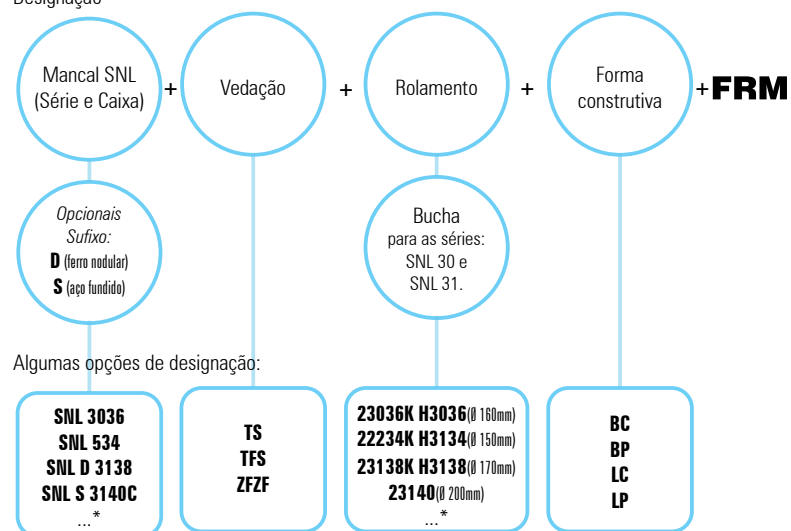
Designação

Mancal SNL (Série e Caixa) + Vedação + Rolamento + Forma construtiva +FRM

Opcionais Sufixo:
D (ferro nodular)
S (aço fundido)

Bucha para as séries: SNL 30 e SNL 31.

Algumas opções de designação:

SNL 3036
SNL 534
SNL D 3138
SNL S 3140C
...*

TS
TFS
ZFZF

23036K H3036(Ø 160mm)
22234K H3134(Ø 150mm)
23138K H3138(Ø 170mm)
23140(Ø 200mm)
...*

BC
BP
LC
LP